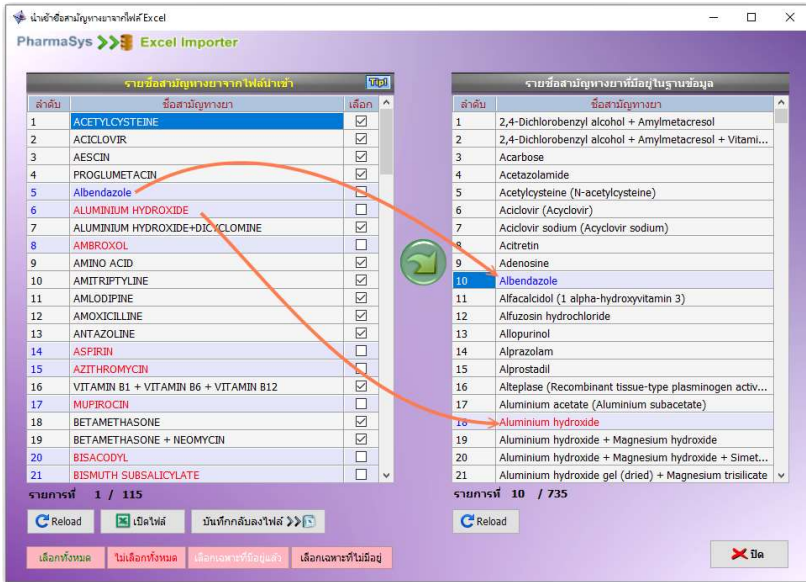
นำเข้าชื่อสามัญทางยาจากไฟล์ Excel

PharmaSys Excel Importer

รายชื่อสามัญทางยาจากไฟล์นำเข้า

Tip!

| ลำดับ | ชื่อสามัญทางยา | เลือก |
|---|---|---|
| 1 | ACETYLCYSTEINE | ☑ |
| 2 | ACICLOVIR | ☑ |
| 3 | AESCIN | ☑ |
| 4 | PROGLUMETACIN | ☑ |
| 5 | Albendazole | ☐ |
| 6 | ALUMINIUM HYDROXIDE | ☐ |
| 7 | ALUMINIUM HYDROXIDE+DICYCLOMINE | ☑ |
| 8 | AMBROXOL | ☐ |
| 9 | AMINO ACID | ☑ |
| 10 | AMITRIPTYLINE | ☑ |
| 11 | AMLODIPINE | ☑ |
| 12 | AMOXICILLINE | ☑ |
| 13 | ANTAZOLINE | ☑ |
| 14 | ASPIRIN | ☐ |
| 15 | AZITHROMYCIN | ☐ |
| 16 | VITAMIN B1 + VITAMIN B6 + VITAMIN B12 | ☑ |
| 17 | MUPIROCIN | ☐ |
| 18 | BETAMETHASONE | ☑ |
| 19 | BETAMETHASONE + NEOMYCIN | ☑ |
| 20 | BISACODYL | ☐ |
| 21 | BISMUTH SUBSALICYLATE | ☐ |

รายการที่ 1 / 115

Reload | เปิดไฟล์ | บันทึกกลับลงไฟล์

เลือกทั้งหมด | ไม่เลือกทั้งหมด | เลือกเฉพาะที่มีอยู่แล้ว | เลือกเฉพาะที่ไม่มีอยู่

รายชื่อสามัญทางยาที่มีอยู่ในฐานข้อมูล

| ลำดับ | ชื่อสามัญทางยา |
|---|---|
| 1 | 2,4-Dichlorobenzyl alcohol + Amylmetacresol |
| 2 | 2,4-Dichlorobenzyl alcohol + Amylmetacresol + Vitami... |
| 3 | Acarbose |
| 4 | Acetazolamide |
| 5 | Acetylcysteine (N-acetylcysteine) |
| 6 | Aciclovir (Acyclovir) |
| 7 | Aciclovir sodium (Acyclovir sodium) |
| 8 | Acitretin |
| 9 | Adenosine |
| 10 | Albendazole |
| 11 | Alfacalcidol (1 alpha-hydroxyvitamin 3) |
| 12 | Alfuzosin hydrochloride |
| 13 | Allopurinol |
| 14 | Alprazolam |
| 15 | Alprostadil |
| 16 | Alteplase (Recombinant tissue-type plasminogen activ... |
| 17 | Aluminium acetate (Aluminium subacetate) |
| 18 | Aluminium hydroxide |
| 19 | Aluminium hydroxide + Magnesium hydroxide |
| 20 | Aluminium hydroxide + Magnesium hydroxide + Simet... |
| 21 | Aluminium hydroxide gel (dried) + Magnesium trisilicate |

รายการที่ 10 / 735

Reload

ปิด